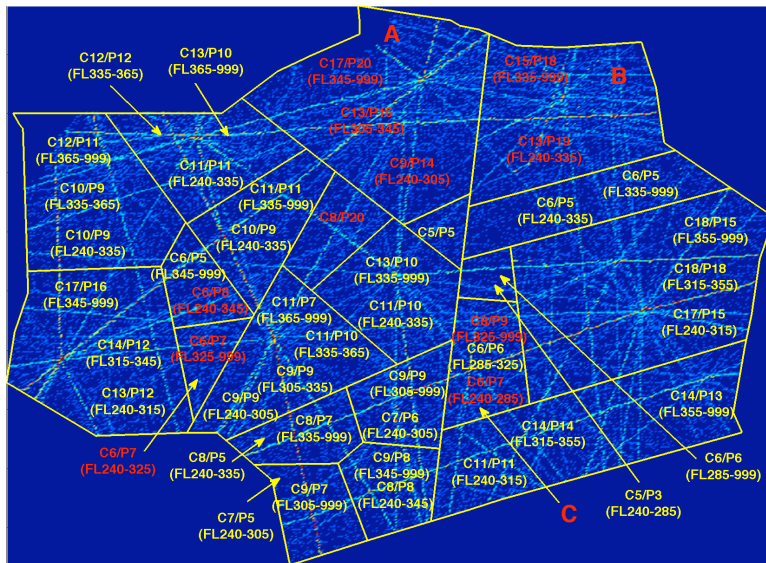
A

C12/P12
(FL335-365)

C13/P10
(FL365-999)

C17/P20
(FL345-999)

C15/P18
(FL335-999)

B

C13/P16
(FL305-345)

C12/P11
(FL365-999)

C11/P11
(FL240-335)

C13/P19
(FL240-335)

C10/P9
(FL335-365)

C9/P14
(FL240-305)

C11/P11
(FL335-999)

C6/P5
(FL335-999)

C6/P5
(FL240-335)

C10/P9
(FL240-335)

C10/P9
(FL240-335)

C8/P20

C5/P5

C18/P15
(FL355-999)

C6/P5
(FL345-999)

C13/P10
(FL335-999)

C18/P18
(FL315-355)

C17/P16
(FL345-999)

C6/P8
(FL240-345)

C11/P7
(FL365-999)

C11/P10
(FL240-335)

C8/P9
(FL325-999)

C17/P15
(FL240-315)

C14/P12
(FL315-345)

C6/P7
(FL325-999)

C11/P10
(FL335-365)

C6/P6
(FL285-325)

C9/P9
(FL305-335)

C9/P9
(FL305-999)

C6/P7
(FL240-285)

C13/P12
(FL240-315)

C9/P9
(FL240-305)

C14/P13
(FL355-999)

C8/P7
(FL335-999)

C7/P6
(FL240-305)

C14/P14
(FL315-355)

C6/P7
(FL240-325)

C8/P5
(FL240-335)

C9/P8
(FL345-999)

C11/P11
(FL240-315)

C6/P6
(FL285-999)

C8/P8
(FL240-345)

C9/P7
(FL305-999)

C

C5/P3
(FL240-285)

C7/P5
(FL240-305)